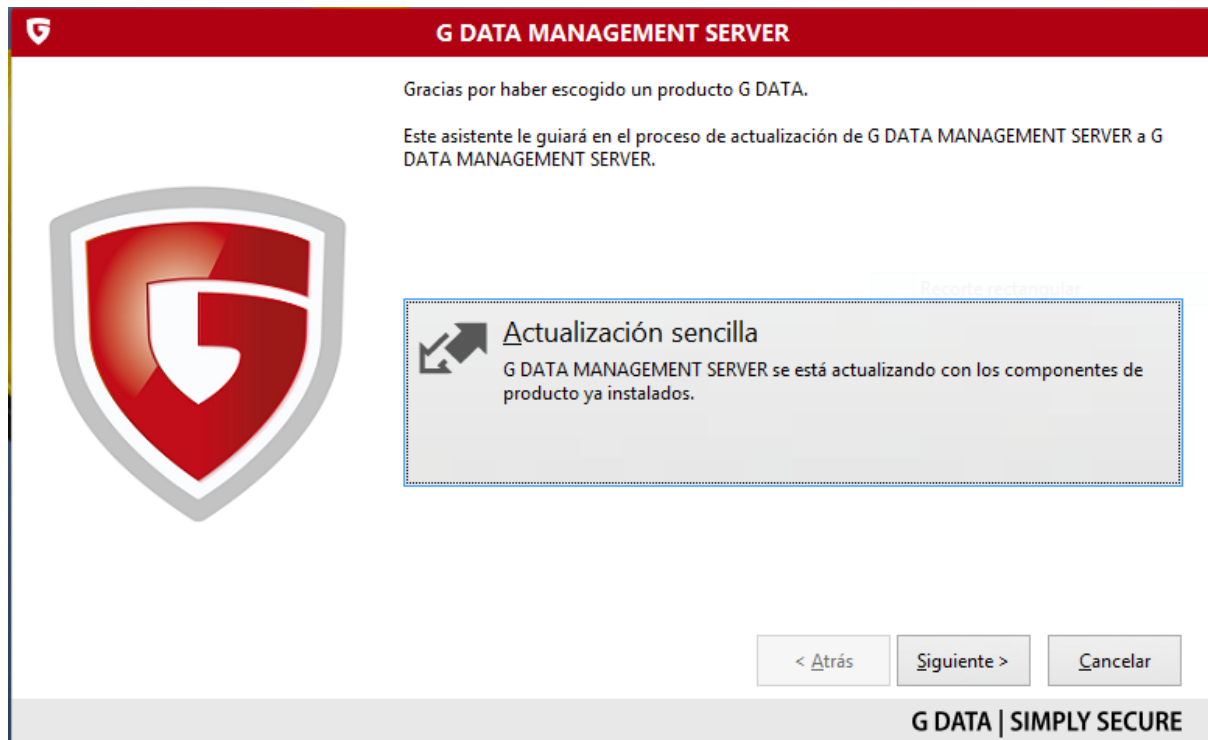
G DATA MANAGEMENT SERVER

Gracias por haber escogido un producto G DATA.

Este asistente le guiará en el proceso de actualización de G DATA MANAGEMENT SERVER a G DATA MANAGEMENT SERVER.

Recorte rectangular

Actualización sencilla
G DATA MANAGEMENT SERVER se está actualizando con los componentes de producto ya instalados.

< Atrás   Siguiente >   Cancelar

G DATA | SIMPLY SECURE